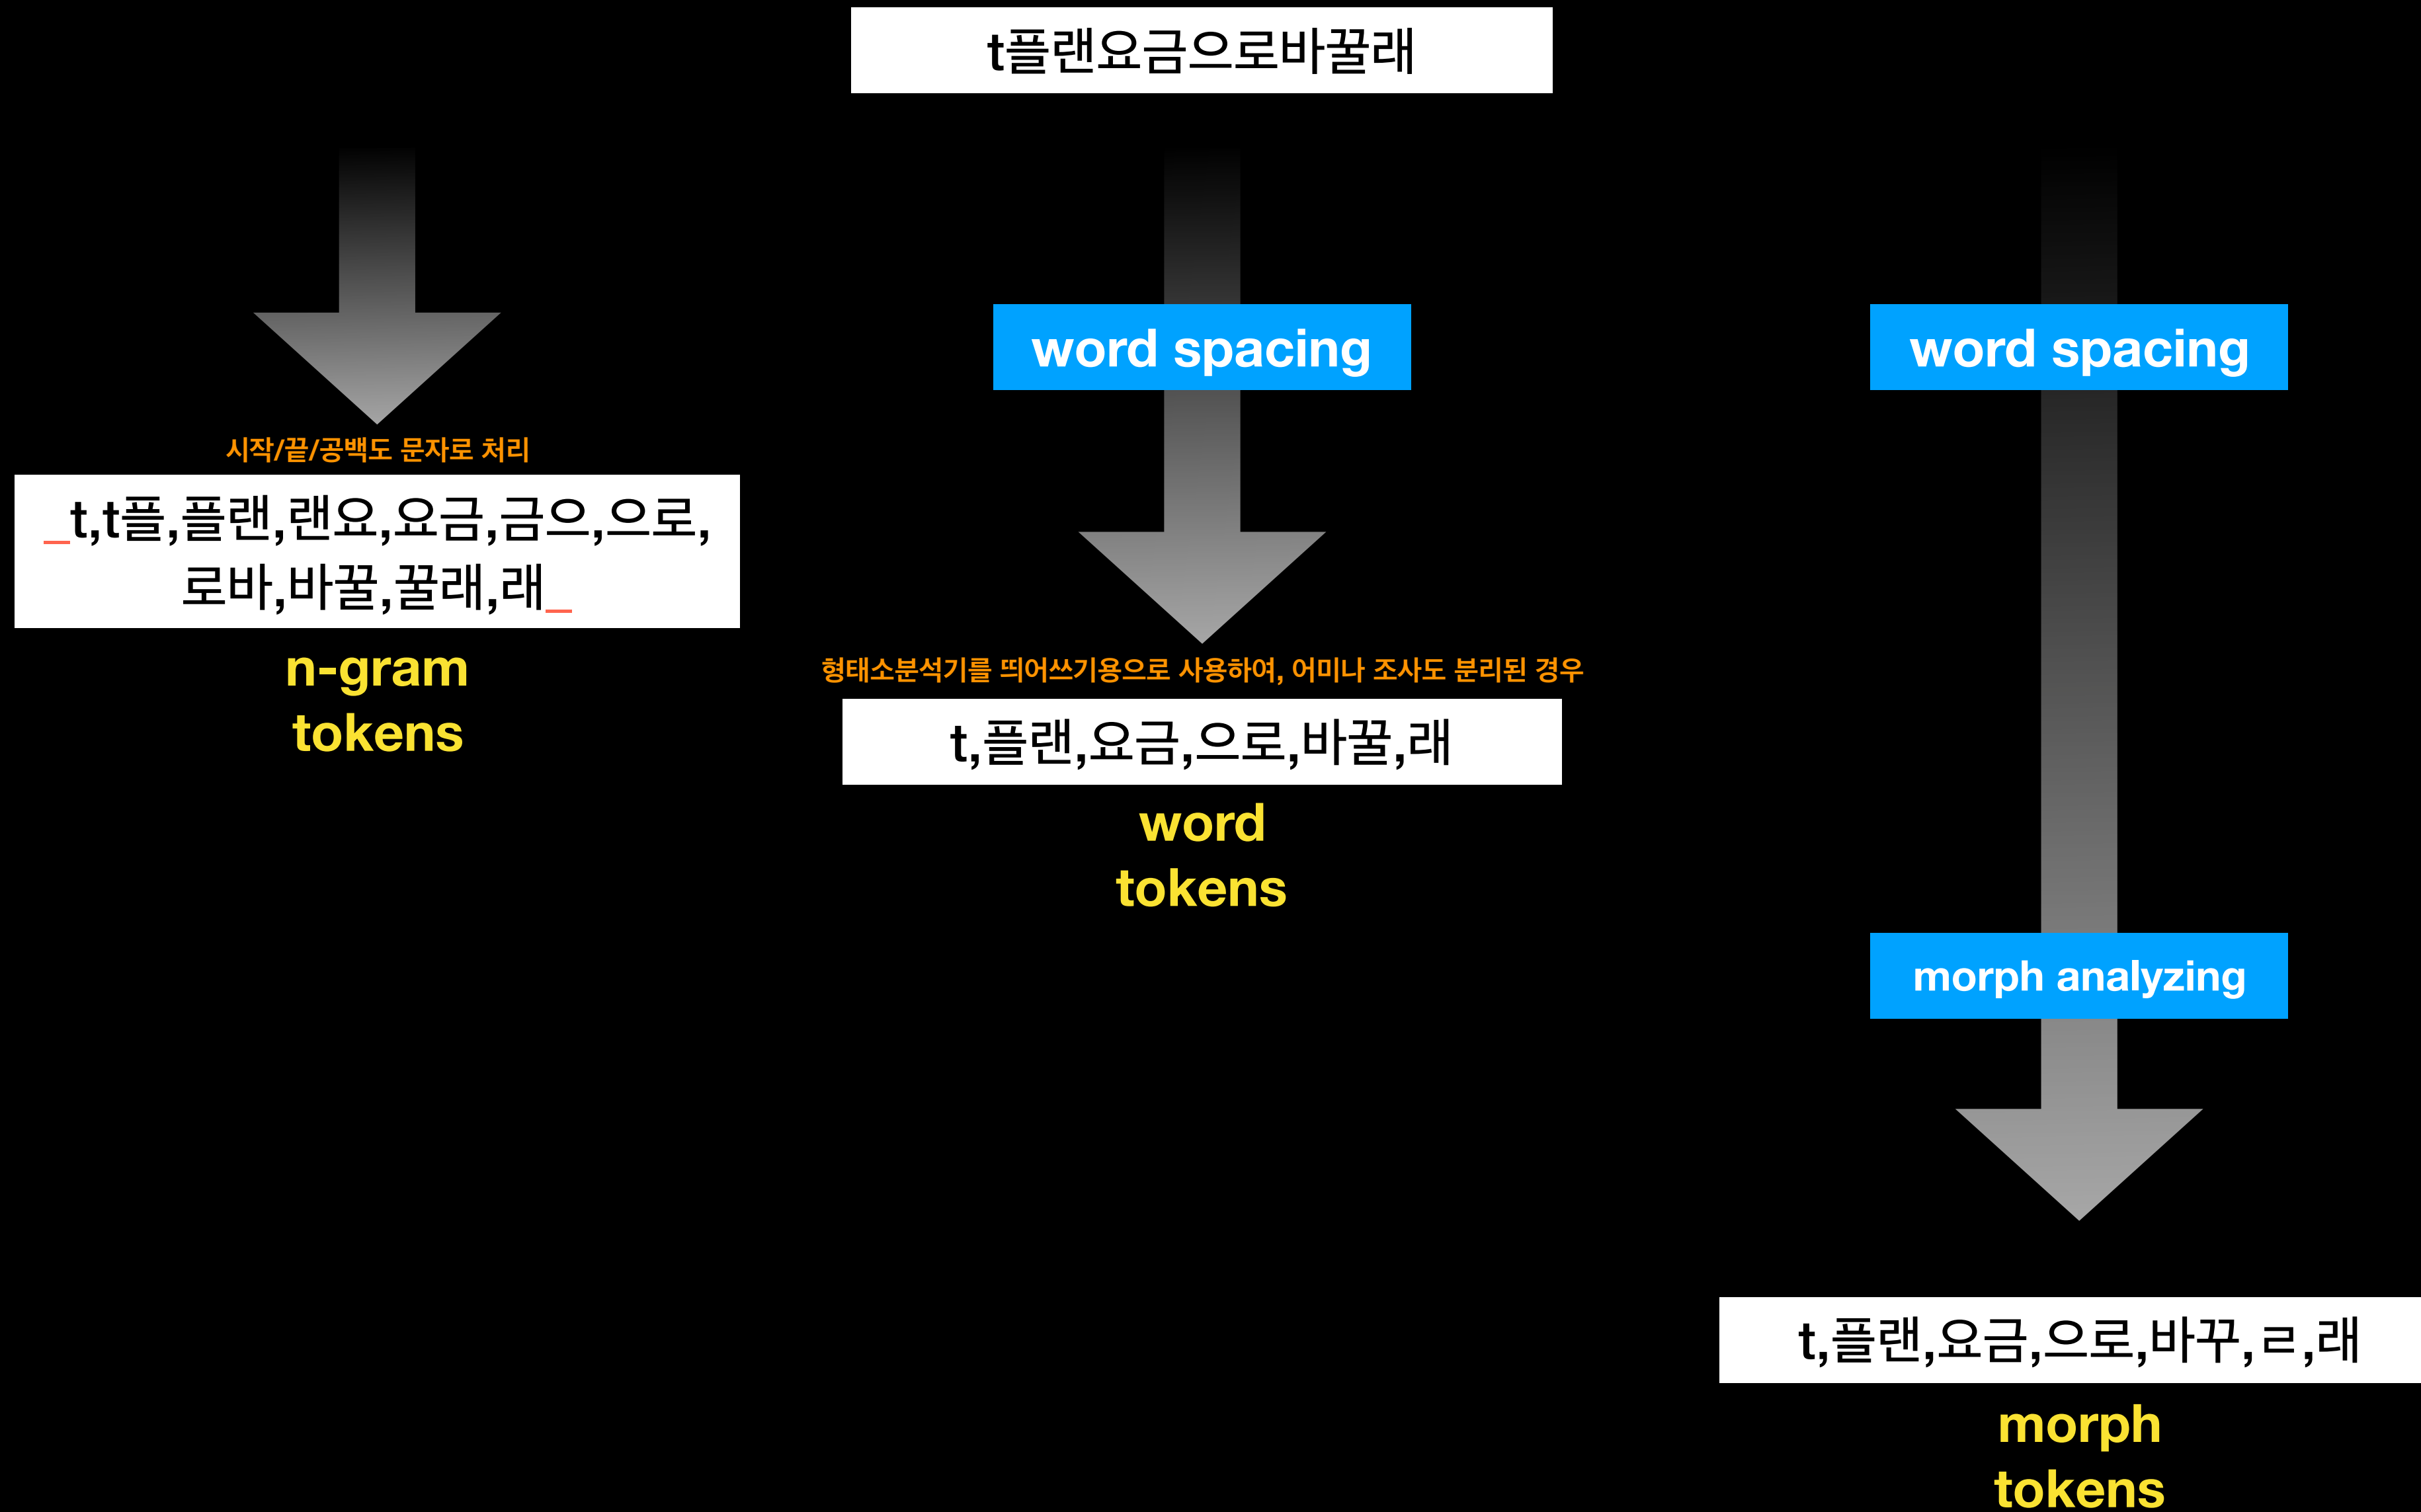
t플랜요금으로바꿀래

word spacing

word spacing

시작/끝/공백도 문자로 처리

_t,t플,플랜,랜요,요금,금으,으로,로바,바꿀,꿀래,래_

n-gram
tokens

형태소분석기를 띄어쓰기용으로 사용하여, 어미나 조사도 분리된 경우

t,플랜,요금,으로,바꿀,래

word
tokens

morph analyzing

t,플랜,요금,으로,바꾸,ㄹ,래

morph
tokens